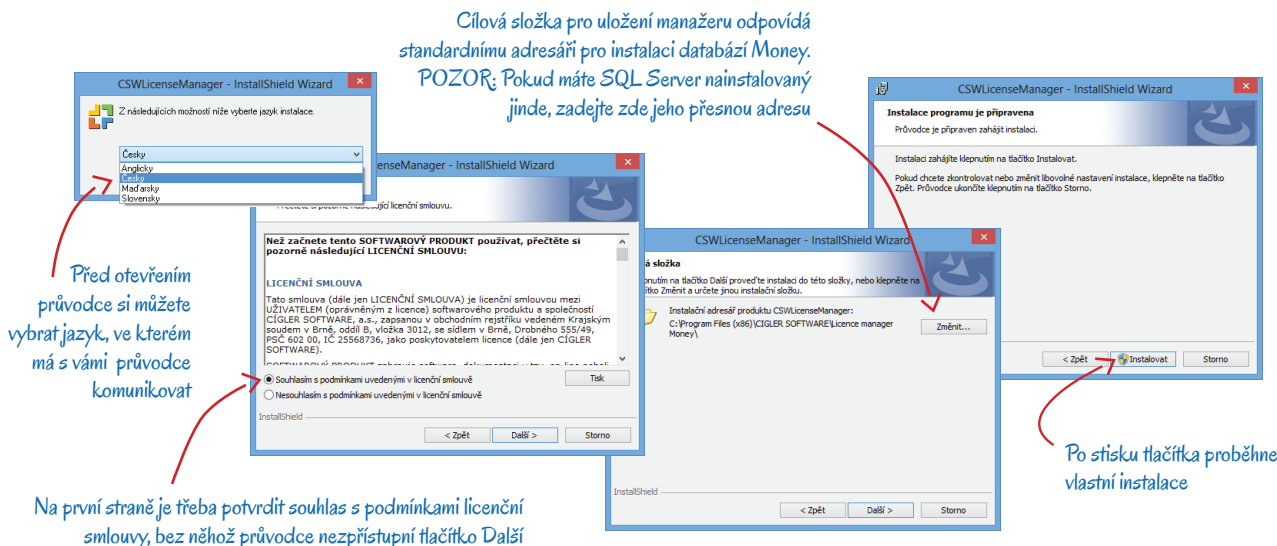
Cílová složka pro uložení manažeru odpovídá standardnímu adresáři pro instalaci databází Money. POZOR: Pokud máte SQL Server nainstalovaný jinde, zadejte zde jeho přesnou adresu

CSWLicenseManager - InstallShield Wizard

Z následujících možností níže vyberte jazyk instalace.

Česky
Anglicky
Česky
Maďarsky
Slovensky

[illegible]censeManager - InstallShield Wizard

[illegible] následující licenční smlouvu.

Než začnete tento SOFTWAROVÝ PRODUKT používat, přečtěte si pozorně následující LICENČNÍ SMLOUVU:

LICENČNÍ SMLOUVA

Tato smlouva (dále jen LICENČNÍ SMLOUVA) je licenční smlouvou mezi UŽIVATELEM (oprávněným z licence) softwarového produktu a společností CÍGLER SOFTWARE, a.s., zapsanou v obchodním rejstříku vedeném Krajským soudem v Brně, oddíl B, vložka 3012, se sídlem v Brně, Drobného 555/49, PSČ 602 00, IČ 25568736, jako poskytovatelem licence (dále jen CÍGLER SOFTWARE).

SOFTWAROVÝ PRODUKT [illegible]

Souhlasím s podmínkami uvedenými v licenční smlouvě
Tisk
Nesouhlasím s podmínkami uvedenými v licenční smlouvě
InstallShield
< Zpět
Další >
Storno

CSWLicenseManager - InstallShield Wizard

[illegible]á složka

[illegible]knutím na tlačítko Další proveďte instalaci do této složky, nebo klepněte na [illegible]ítko Změnit a určete jinou instalační složku.

Instalační adresář produktu CSWLicenseManager:
C:\Program Files (x86)\CIGLER SOFTWARE\Licence manager Money\
Změnit...
InstallShield
< Zpět
Další >
Storno

CSWLicenseManager - InstallShield Wizard

Instalace programu je připravena
Průvodce je připraven zahájit instalaci.

Instalaci zahájíte klepnutím na tlačítko Instalovat.

Pokud chcete zkontrolovat nebo změnit libovolné nastavení instalace, klepněte na tlačítko Zpět. Průvodce ukončíte klepnutím na tlačítko Storno.

< Zpět
Instalovat
Storno

Před otevřením průvodce si můžete vybrat jazyk, ve kterém má s vámi průvodce komunikovat

Na první straně je třeba potvrdit souhlas s podmínkami licenční smlouvy, bez něhož průvodce nezpřístupní tlačítko Další

Po stisku tlačítka proběhne vlastní instalace